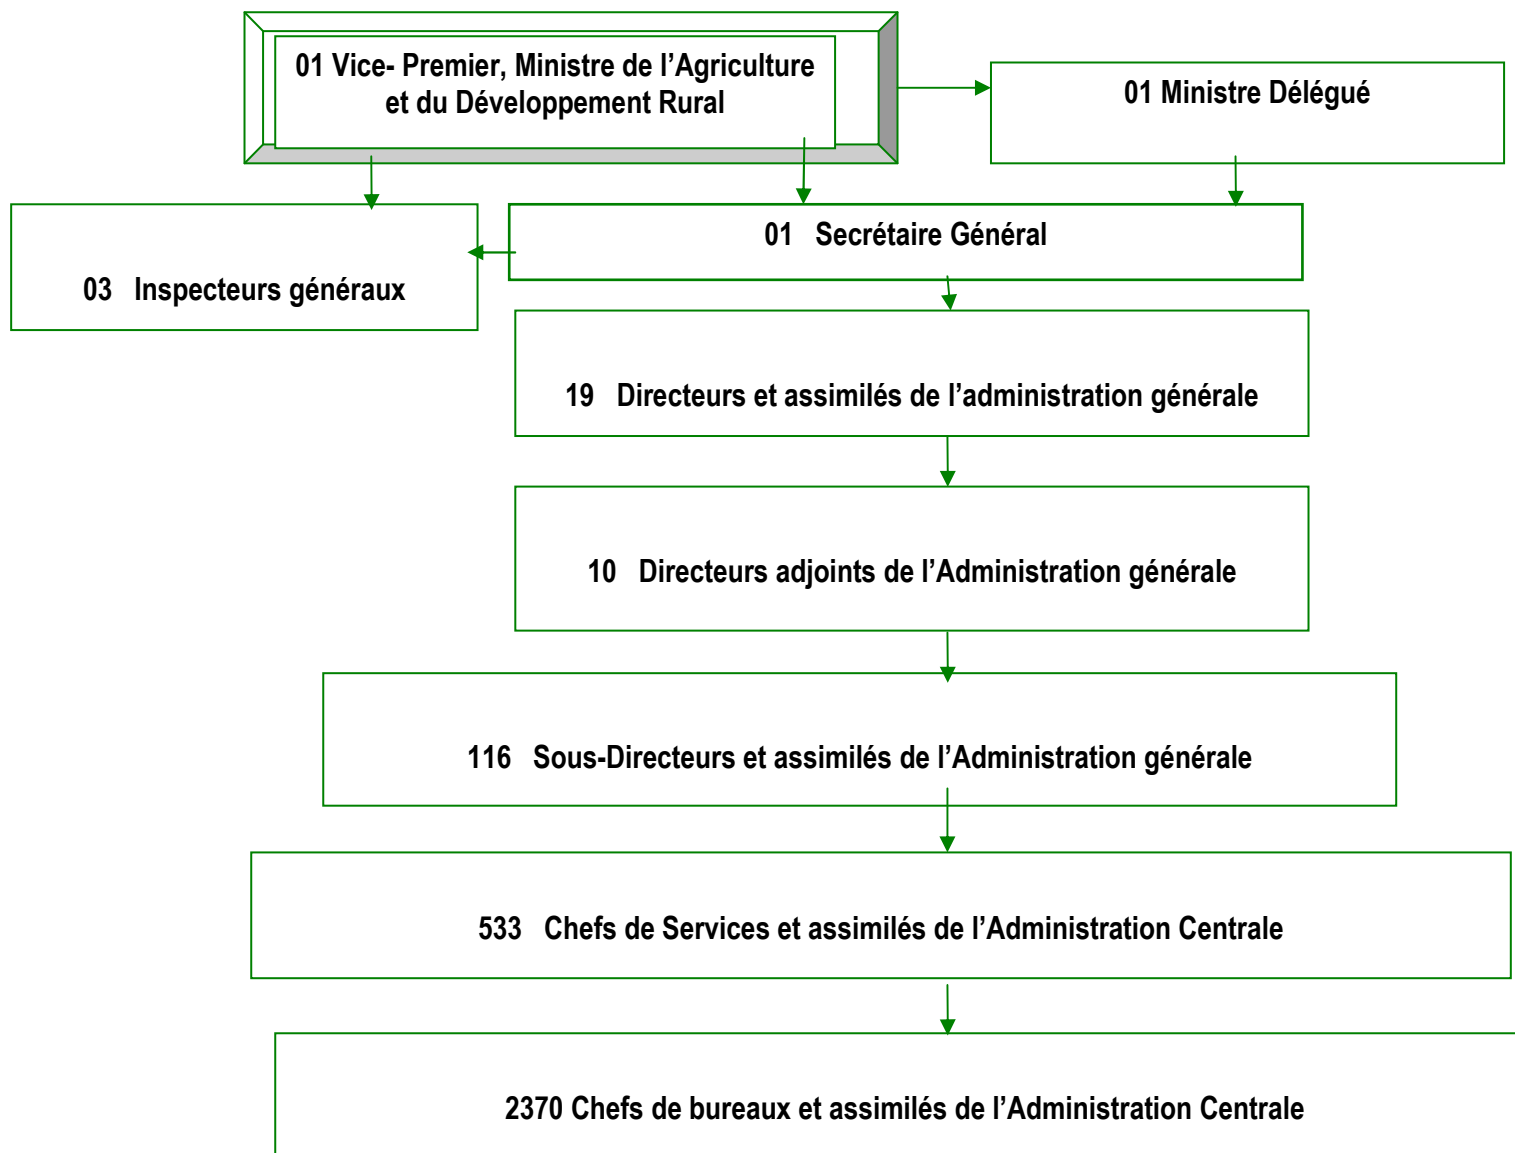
01 Vice- Premier, Ministre de l’Agriculture et du Développement Rural

01 Ministre Délégué

01 Secrétaire Général

03 Inspecteurs généraux

19 Directeurs et assimilés de l’administration générale

10 Directeurs adjoints de l’Administration générale

116 Sous-Directeurs et assimilés de l’Administration générale

533 Chefs de Services et assimilés de l’Administration Centrale

2370 Chefs de bureaux et assimilés de l’Administration Centrale